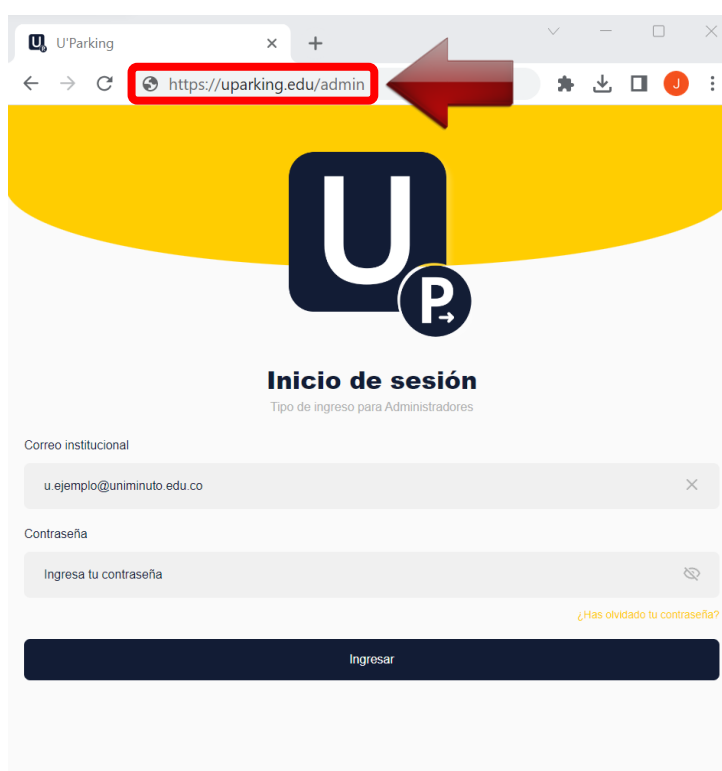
U'Parking

https://uparking.edu/admin

J

U

P

Inicio de sesión

Tipo de ingreso para Administradores

Correo institucional

u.ejemplo@uniminuto.edu.co

Contraseña

Ingresa tu contraseña

¿Has olvidado tu contraseña?

Ingresar